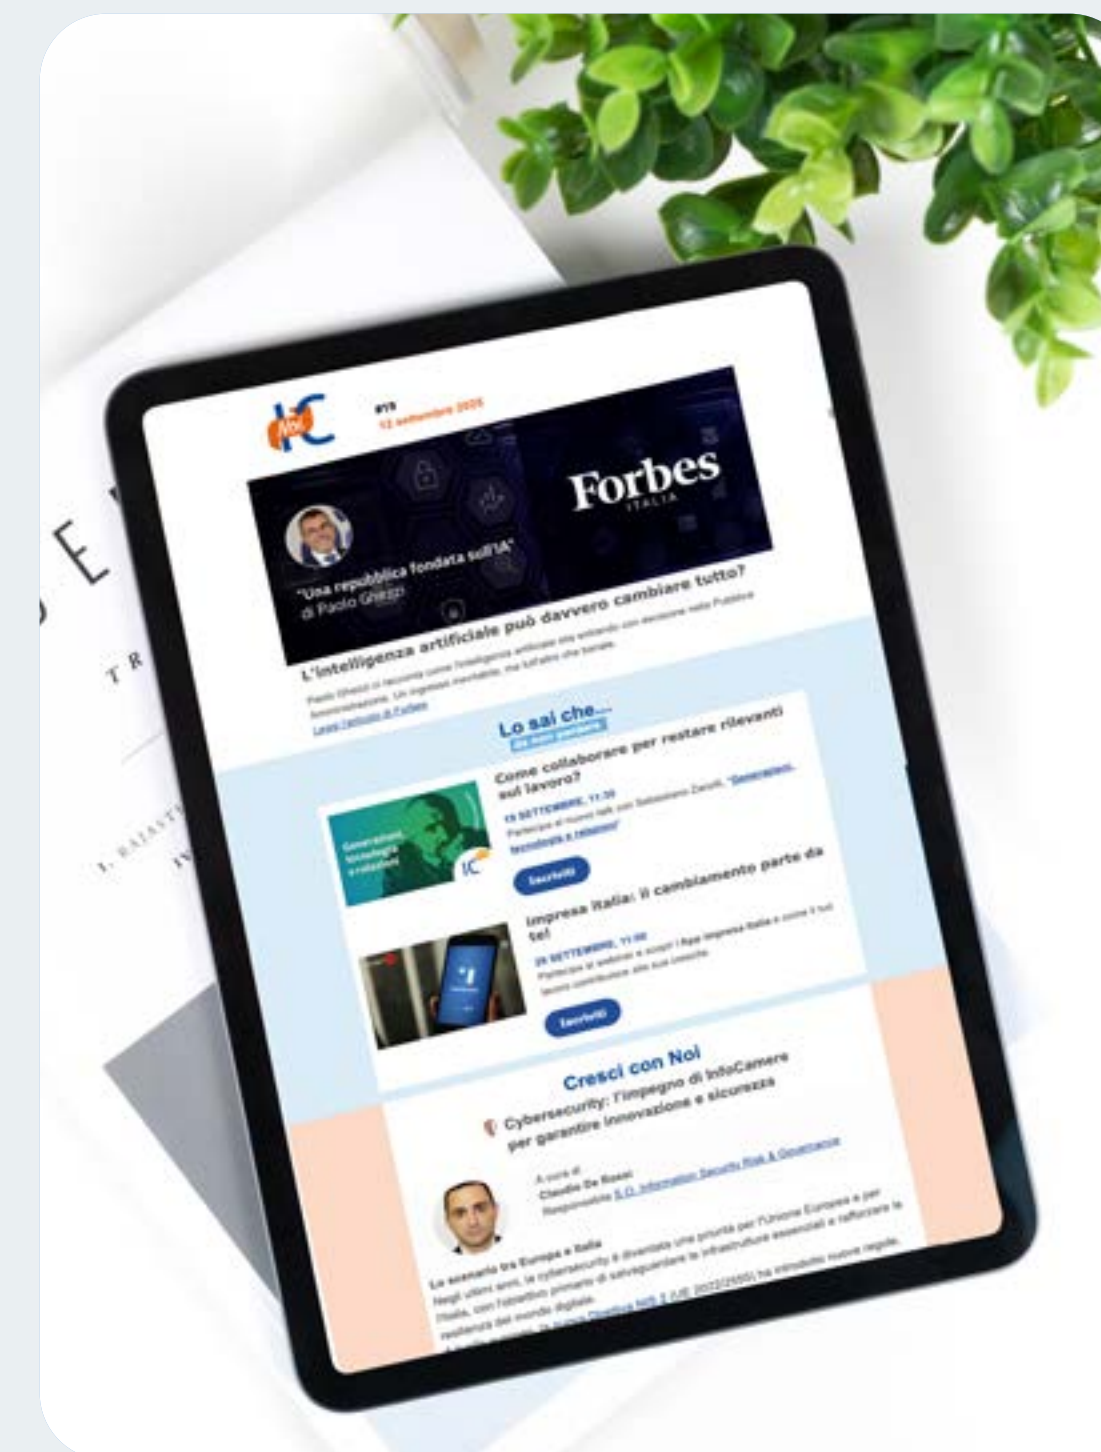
IC Noi

#19
12 settembre 2025

Forbes
ITALIA

"Una repubblica fondata sull'IA"
di Paolo Ghezzi

L'intelligenza artificiale può davvero cambiare tutto?

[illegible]
Leggi l'articolo di Forbes

Lo sai che...
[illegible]

Come collaborare per restare rilevanti sul lavoro?

19 SETTEMBRE, 11:30
Partecipa al nuovo talk con Sebastiano Zanolli, "Generazioni, tecnologia e relazioni"

Generazioni, tecnologia e relazioni

Iscriviti

Impresa Italia: il cambiamento parte da te!

25 SETTEMBRE, 11:00
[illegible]

Iscriviti

Cresci con Noi

Cybersecurity: l'impegno di InfoCamere per garantire innovazione e sicurezza

A cura di
Claudio De Rossi
Responsabile S.O. Information Security Risk & Governance

Lo scenario tra Europa e Italia
Negli ultimi anni, la cybersecurity è diventata una priorità per l'Unione Europea e per l'Italia, con l'obiettivo primario di salvaguardare le infrastrutture essenziali e rafforzare la resilienza del mondo digitale. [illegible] Direttiva NIS 2 (UE 2022/2555) ha introdotto nuove regole.

E
T R
I. KAIAST
IV